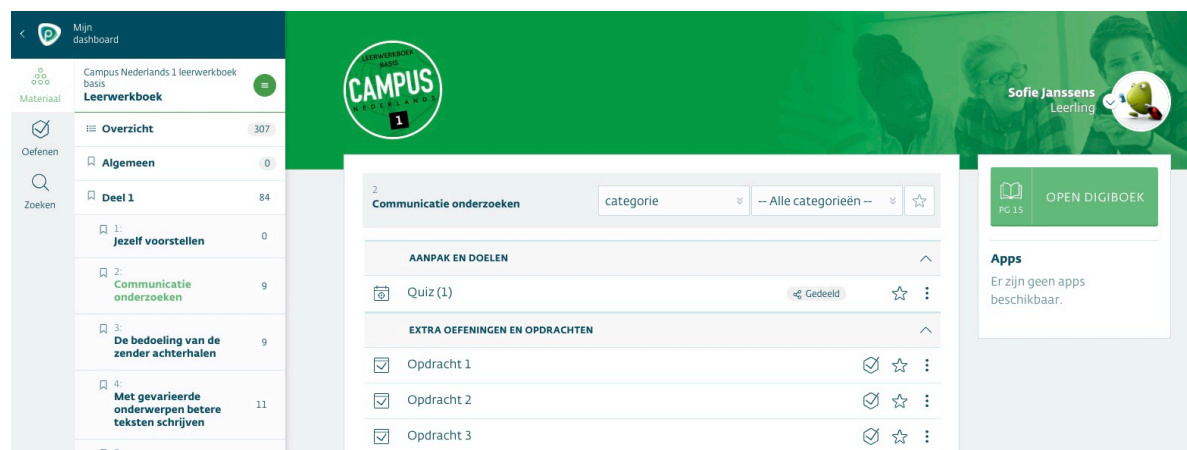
Mijn dashboard

Materiaal

Oefenen

Zoeken

Campus Nederlands 1 leerwerkboek basis
Leerwerkboek

Overzicht 307

Algemeen 0

Deel 1 84

1:
Jezelf voorstellen 0

2:
Communicatie onderzoeken 9

3:
De bedoeling van de zender achterhalen 9

4:
Met gevarieerde onderwerpen betere teksten schrijven 11

LEERWERKBOEK BASIS
CAMPUS
NEDERLANDS
1

Sofie Janssens
Leerling

2
Communicatie onderzoeken

categorie

-- Alle categorieën --

AANPAK EN DOELEN

Quiz (1)

Gedeeld

EXTRA OEFENINGEN EN OPDRACHTEN

Opdracht 1

Opdracht 2

Opdracht 3

PG 15

OPEN DIGIBOEK

Apps
Er zijn geen apps beschikbaar.